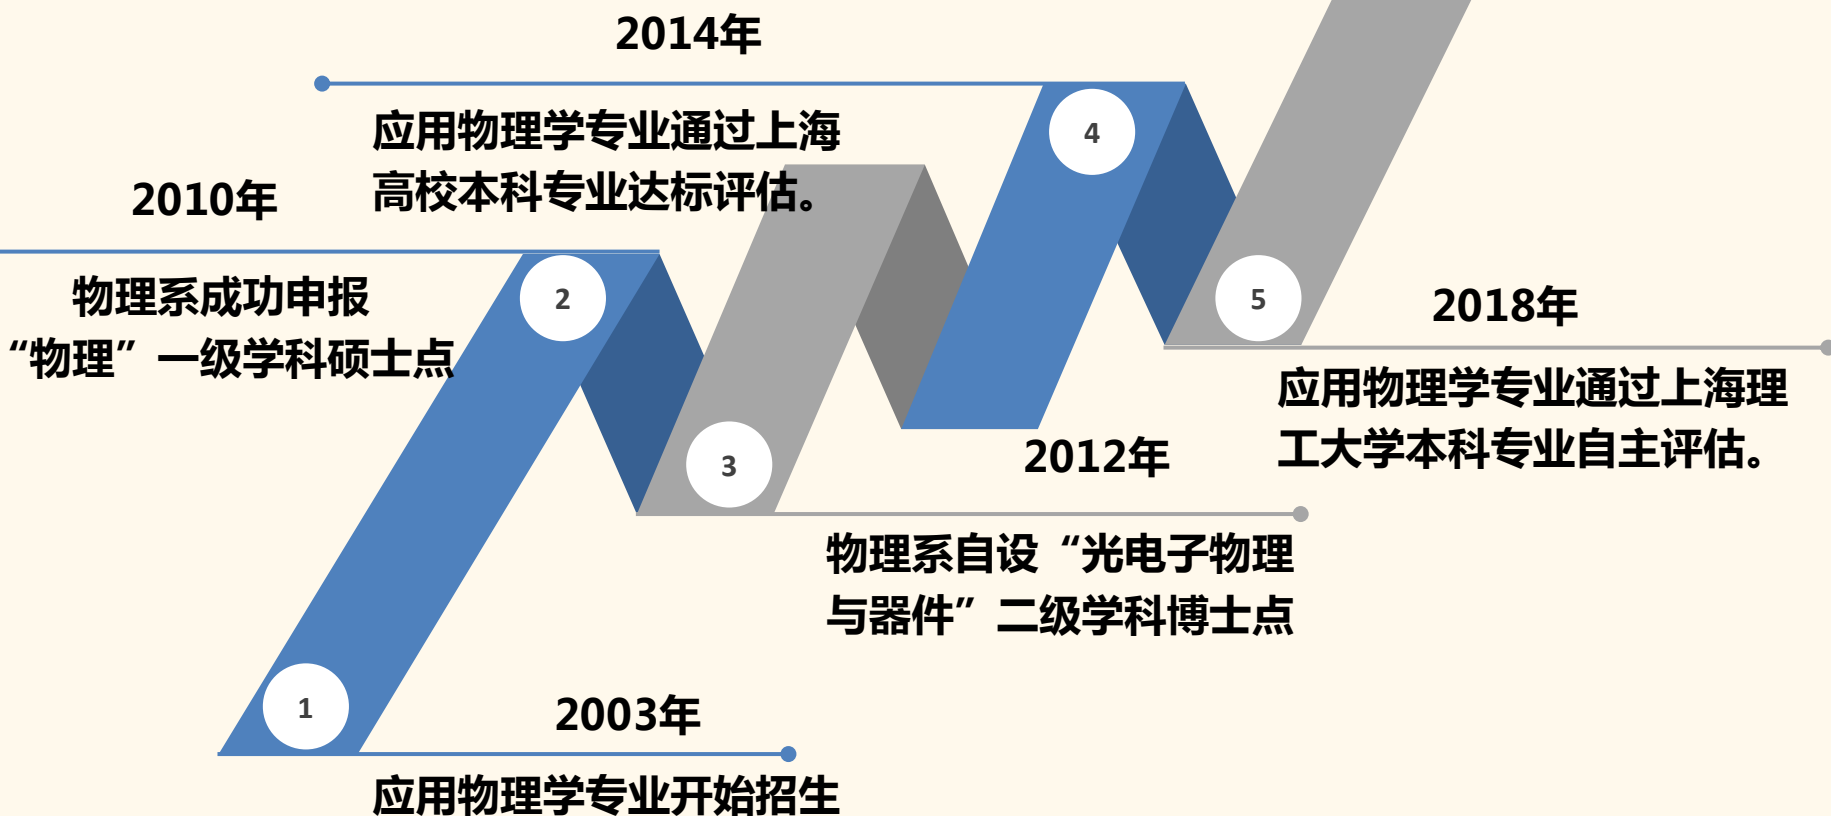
2014年

应用物理学专业通过上海高校本科专业达标评估。

4

2010年

物理系成功申报“物理”一级学科硕士点

2

5

2018年

应用物理学专业通过上海理工大学本科专业自主评估。

3

2012年

物理系自设“光电子物理与器件”二级学科博士点

1

2003年

应用物理学专业开始招生